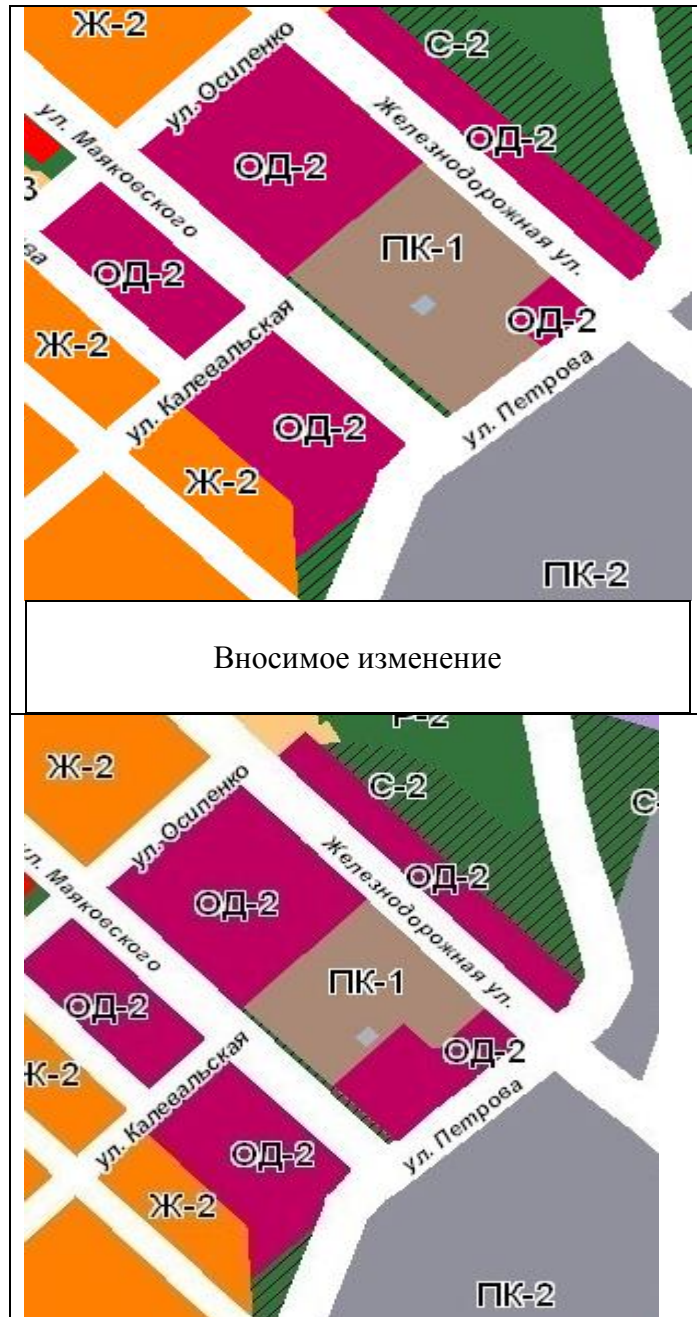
Ж-2
ул. Осипенко
С-2
Железнодорожная ул.
ОД-2
ул. Маяковского
ОД-2
3
ва
ОД-2
ПК-1
ОД-2
Ж-2
ул. Калевальская
ОД-2
ул. Петрова
Ж-2
ПК-2

Вносимое изменение

Р-2
Ж-2
ул. Осипенко
С-2
С
л. Маяковского
Железнодорожная ул.
ОД-2
ОД-2
ПК-1
ОД-2
ОД-2
К-2
ул. Калевальская
ОД-2
ул. Петрова
Ж-2
ПК-2